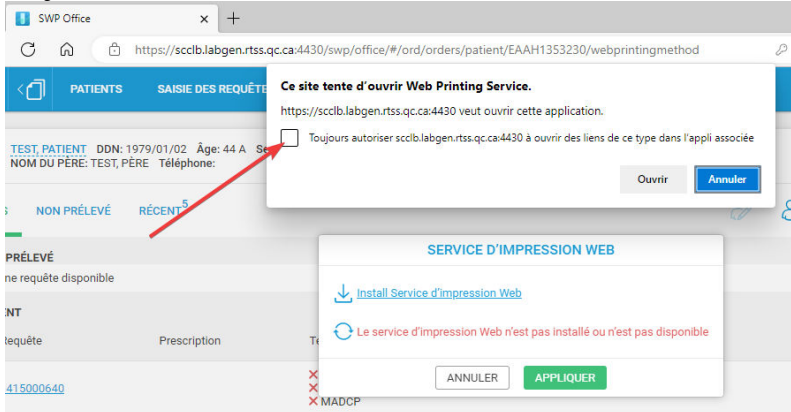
SWP Office

https://scclb.labgen.rtss.qc.ca:4430/swp/office/#/ord/orders/patient/EAAH1353230/webprintingmethod

PATIENTS SAISIE DES REQUÊTE

Ce site tente d'ouvrir Web Printing Service.

https://scclb.labgen.rtss.qc.ca:4430 veut ouvrir cette application.

Toujours autoriser scclb.labgen.rtss.qc.ca:4430 à ouvrir des liens de ce type dans l'appli associée

Ouvrir Annuler

TEST, PATIENT DDN: 1979/01/02 Âge: 44 A Se
NOM DU PÈRE: TEST, PÈRE Téléphone:

S NON PRÉLEVÉ RÉCENT$^5$

PRÉLEVÉ
ne requête disponible

ENT
Requête Prescription Te

415000640

MADCP

SERVICE D'IMPRESSION WEB

Install Service d'impression Web

Le service d'impression Web n'est pas installé ou n'est pas disponible

ANNULER APPLIQUER